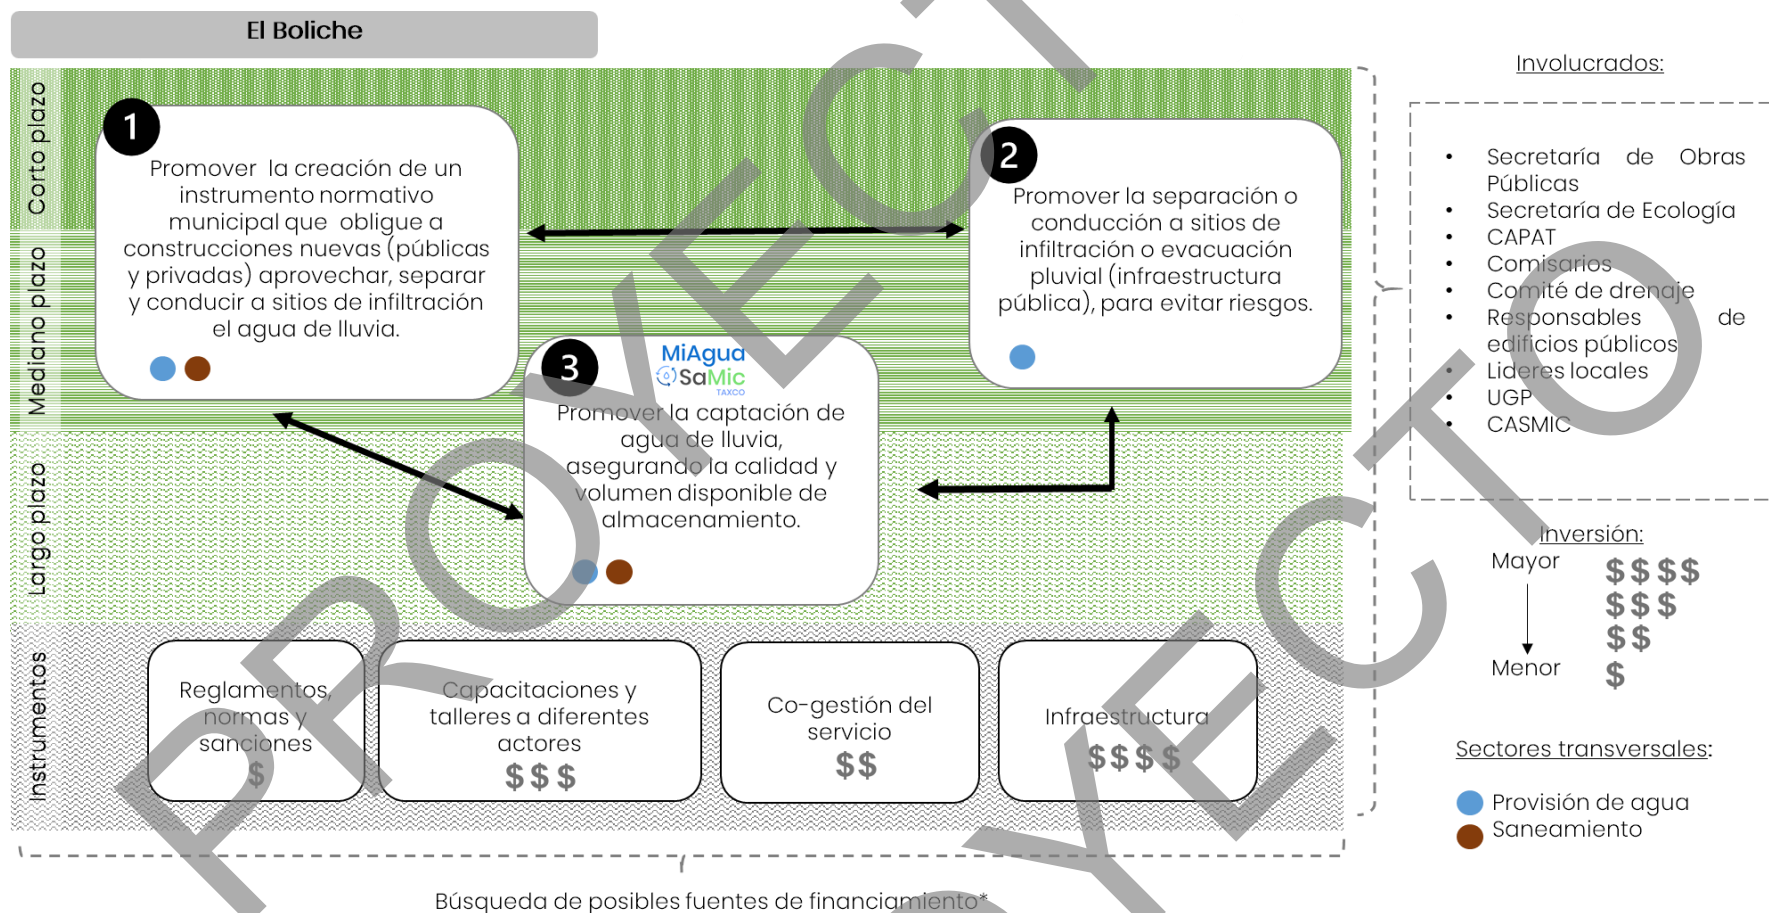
El Boliche

Corto plazo

Mediano plazo

Largo plazo

Instrumentos

1

Promover la creación de un instrumento normativo municipal que obligue a construcciones nuevas (públicas y privadas) aprovechar, separar y conducir a sitios de infiltración el agua de lluvia.

2

Promover la separación o conducción a sitios de infiltración o evacuación pluvial (infraestructura pública), para evitar riesgos.

3

MiAgua SaMic TAXCO

Promover la captación de agua de lluvia, asegurando la calidad y volumen disponible de almacenamiento.

Reglamentos, normas y sanciones
$

Capacitaciones y talleres a diferentes actores
$ $ $

Co-gestión del servicio
$ $

Infraestructura
$ $ $ $

Búsqueda de posibles fuentes de financiamiento*

Involucrados:

- Secretaría de Obras Públicas
- Secretaría de Ecología
- CAPAT
- Comisarios
- Comité de drenaje
- Responsables de edificios públicos
- Líderes locales
- UGP
- CASMIC

Inversión:
Mayor
Menor
$ $ $ $
$ $ $
$ $
$

Sectores transversales:
Provisión de agua
Saneamiento

PROYECTO
PROYECTO